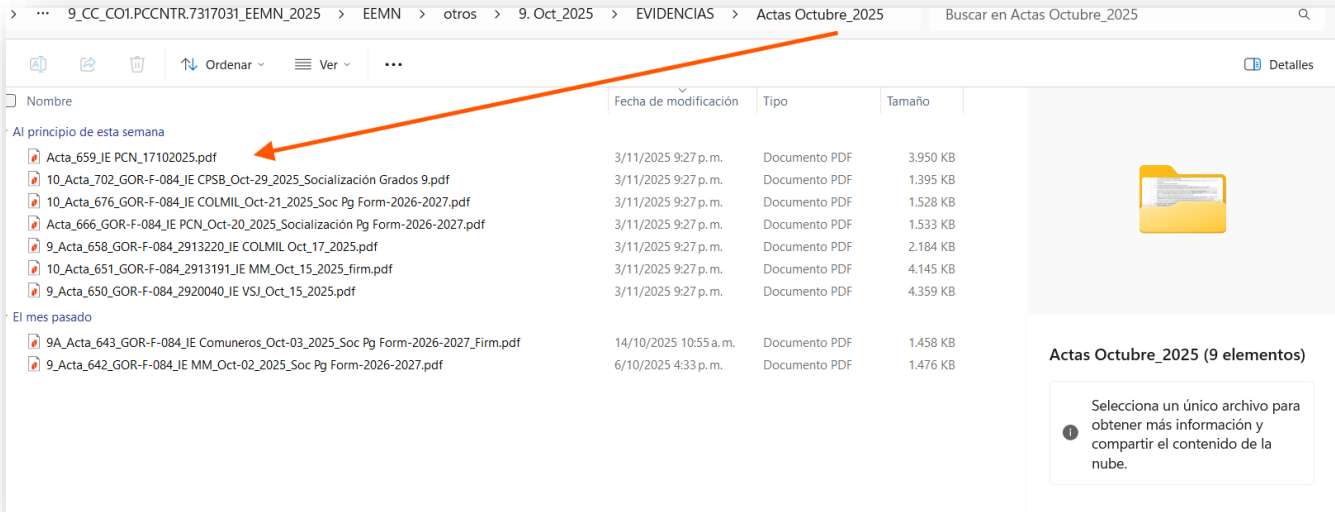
> ··· > 9_CC_CO1.PCCNTR.7317031_EEMN_2025 > EEMN > otros > 9. Oct_2025 > EVIDENCIAS > Actas Octubre_2025

Buscar en Actas Octubre_2025

Ordenar Ver ··· Detalles

| Nombre | Fecha de modificación | Tipo | Tamaño |
|---|---|---|---|
| Al principio de esta semana | | | |
| Acta_659_IE PCN_17102025.pdf | 3/11/2025 9:27 p. m. | Documento PDF | 3.950 KB |
| 10_Acta_702_GOR-F-084_IE CPSB_Oct-29_2025_Socialización Grados 9.pdf | 3/11/2025 9:27 p. m. | Documento PDF | 1.395 KB |
| 10_Acta_676_GOR-F-084_IE COLMIL_Oct-21_2025_Soc Pg Form-2026-2027.pdf | 3/11/2025 9:27 p. m. | Documento PDF | 1.528 KB |
| Acta_666_GOR-F-084_IE PCN_Oct-20_2025_Socialización Pg Form-2026-2027.pdf | 3/11/2025 9:27 p. m. | Documento PDF | 1.533 KB |
| 9_Acta_658_GOR-F-084_2913220_IE COLMIL Oct_17_2025.pdf | 3/11/2025 9:27 p. m. | Documento PDF | 2.184 KB |
| 10_Acta_651_GOR-F-084_2913191_IE MM_Oct_15_2025_firm.pdf | 3/11/2025 9:27 p. m. | Documento PDF | 4.145 KB |
| 9_Acta_650_GOR-F-084_2920040_IE VSJ_Oct_15_2025.pdf | 3/11/2025 9:27 p. m. | Documento PDF | 4.359 KB |
| El mes pasado | | | |
| 9A_Acta_643_GOR-F-084_IE Comuneros_Oct-03_2025_Soc Pg Form-2026-2027_Firm.pdf | 14/10/2025 10:55 a. m. | Documento PDF | 1.458 KB |
| 9_Acta_642_GOR-F-084_IE MM_Oct-02_2025_Soc Pg Form-2026-2027.pdf | 6/10/2025 4:33 p. m. | Documento PDF | 1.476 KB |

Actas Octubre_2025 (9 elementos)

Selecciona un único archivo para obtener más información y compartir el contenido de la nube.